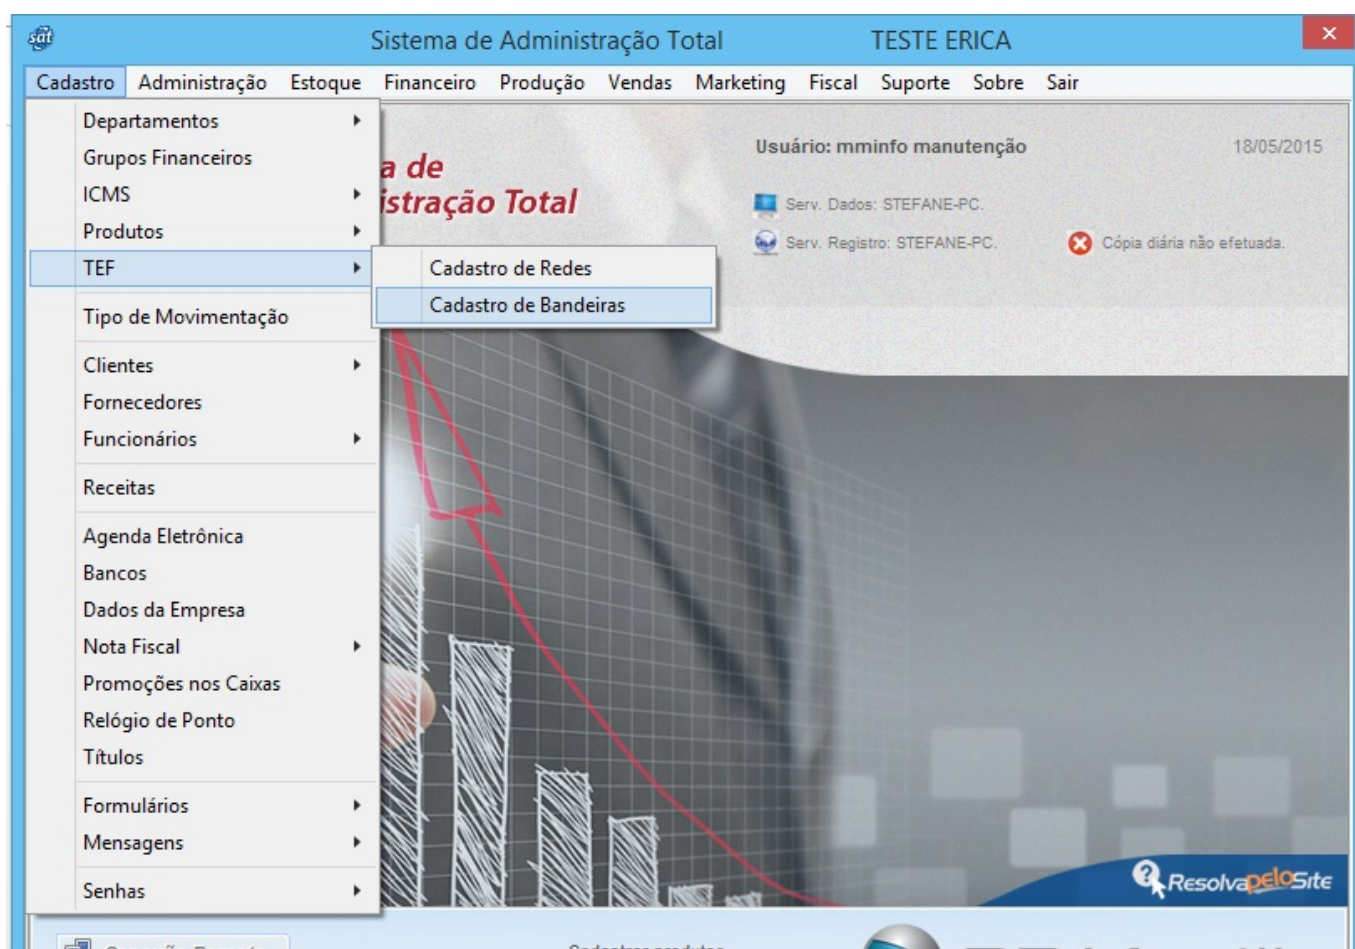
sat

Sistema de Administração Total TESTE ERICA

Cadastro Administração Estoque Financeiro Produção Vendas Marketing Fiscal Suporte Sobre Sair

Departamentos
Grupos Financeiros
ICMS
Produtos
TEF
Tipo de Movimentação
Clientes
Fornecedores
Funcionários
Receitas
Agenda Eletrônica
Bancos
Dados da Empresa
Nota Fiscal
Promoções nos Caixas
Relógio de Ponto
Títulos
Formulários
Mensagens
Senhas

Cadastro de Redes
Cadastro de Bandeiras

a de
istração Total

Usuário: mminfo manutenção 18/05/2015

Serv. Dados: STEFANE-PC.
Serv. Registro: STEFANE-PC.
Cópia diária não efetuada.

ResolvapeloSite

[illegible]